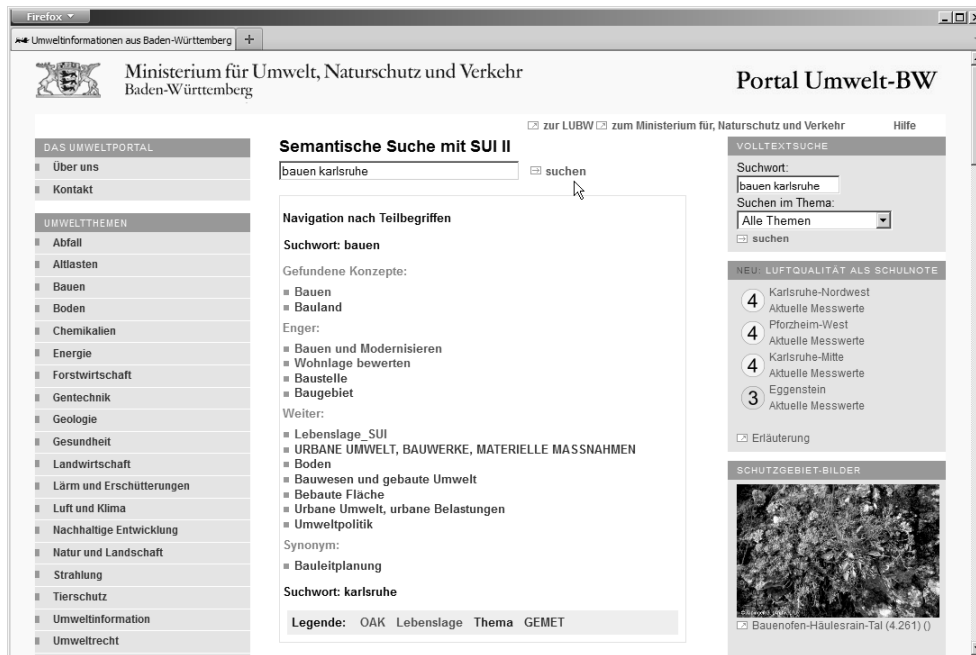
Firefox

Umweltinformationen aus Baden-Württemberg +

Ministerium für Umwelt, Naturschutz und Verkehr
Baden-Württemberg

Portal Umwelt-BW

zur LUBW zum Ministerium für, Naturschutz und Verkehr Hilfe

DAS UMWELTPORTAL
Über uns
Kontakt

UMWELTTHEMEN
Abfall
Altlasten
Bauen
Boden
Chemikalien
Energie
Forstwirtschaft
Gentechnik
Geologie
Gesundheit
Landwirtschaft
Lärm und Erschütterungen
Luft und Klima
Nachhaltige Entwicklung
Natur und Landschaft
Strahlung
Tierschutz
Umweltinformation
Umweltrecht

Semantische Suche mit SUI II

bauen karlsruhe

suchen

Navigation nach Teilbegriffen

Suchwort: bauen

Gefundene Konzepte:
Bauen
Bauland

Enger:
Bauen und Modernisieren
Wohnlage bewerten
Baustelle
Baugebiet

Weiter:
Lebenslage_SUI
URBANE UMWELT, BAUWERKE, MATERIELLE MASSNAHMEN
Boden
Bauwesen und gebaute Umwelt
Bebaute Fläche
Urbane Umwelt, urbane Belastungen
Umweltpolitik

Synonym:
Bauleitplanung

Suchwort: karlsruhe

Legende: OAK Lebenslage Thema GEMET

VOLLTEXTSUCHE
Suchwort:
bauen karlsruhe
Suchen im Thema:
Alle Themen
suchen

NEU: LUFTQUALITÄT ALS SCHULNOTE
4 Karlsruhe-Nordwest Aktuelle Messwerte
4 Pforzheim-West Aktuelle Messwerte
4 Karlsruhe-Mitte Aktuelle Messwerte
3 Eggenstein Aktuelle Messwerte

Erläuterung

SCHUTZGEBIET-BILDER

Bauenofen-Häulesrain-Tal (4.261) ()